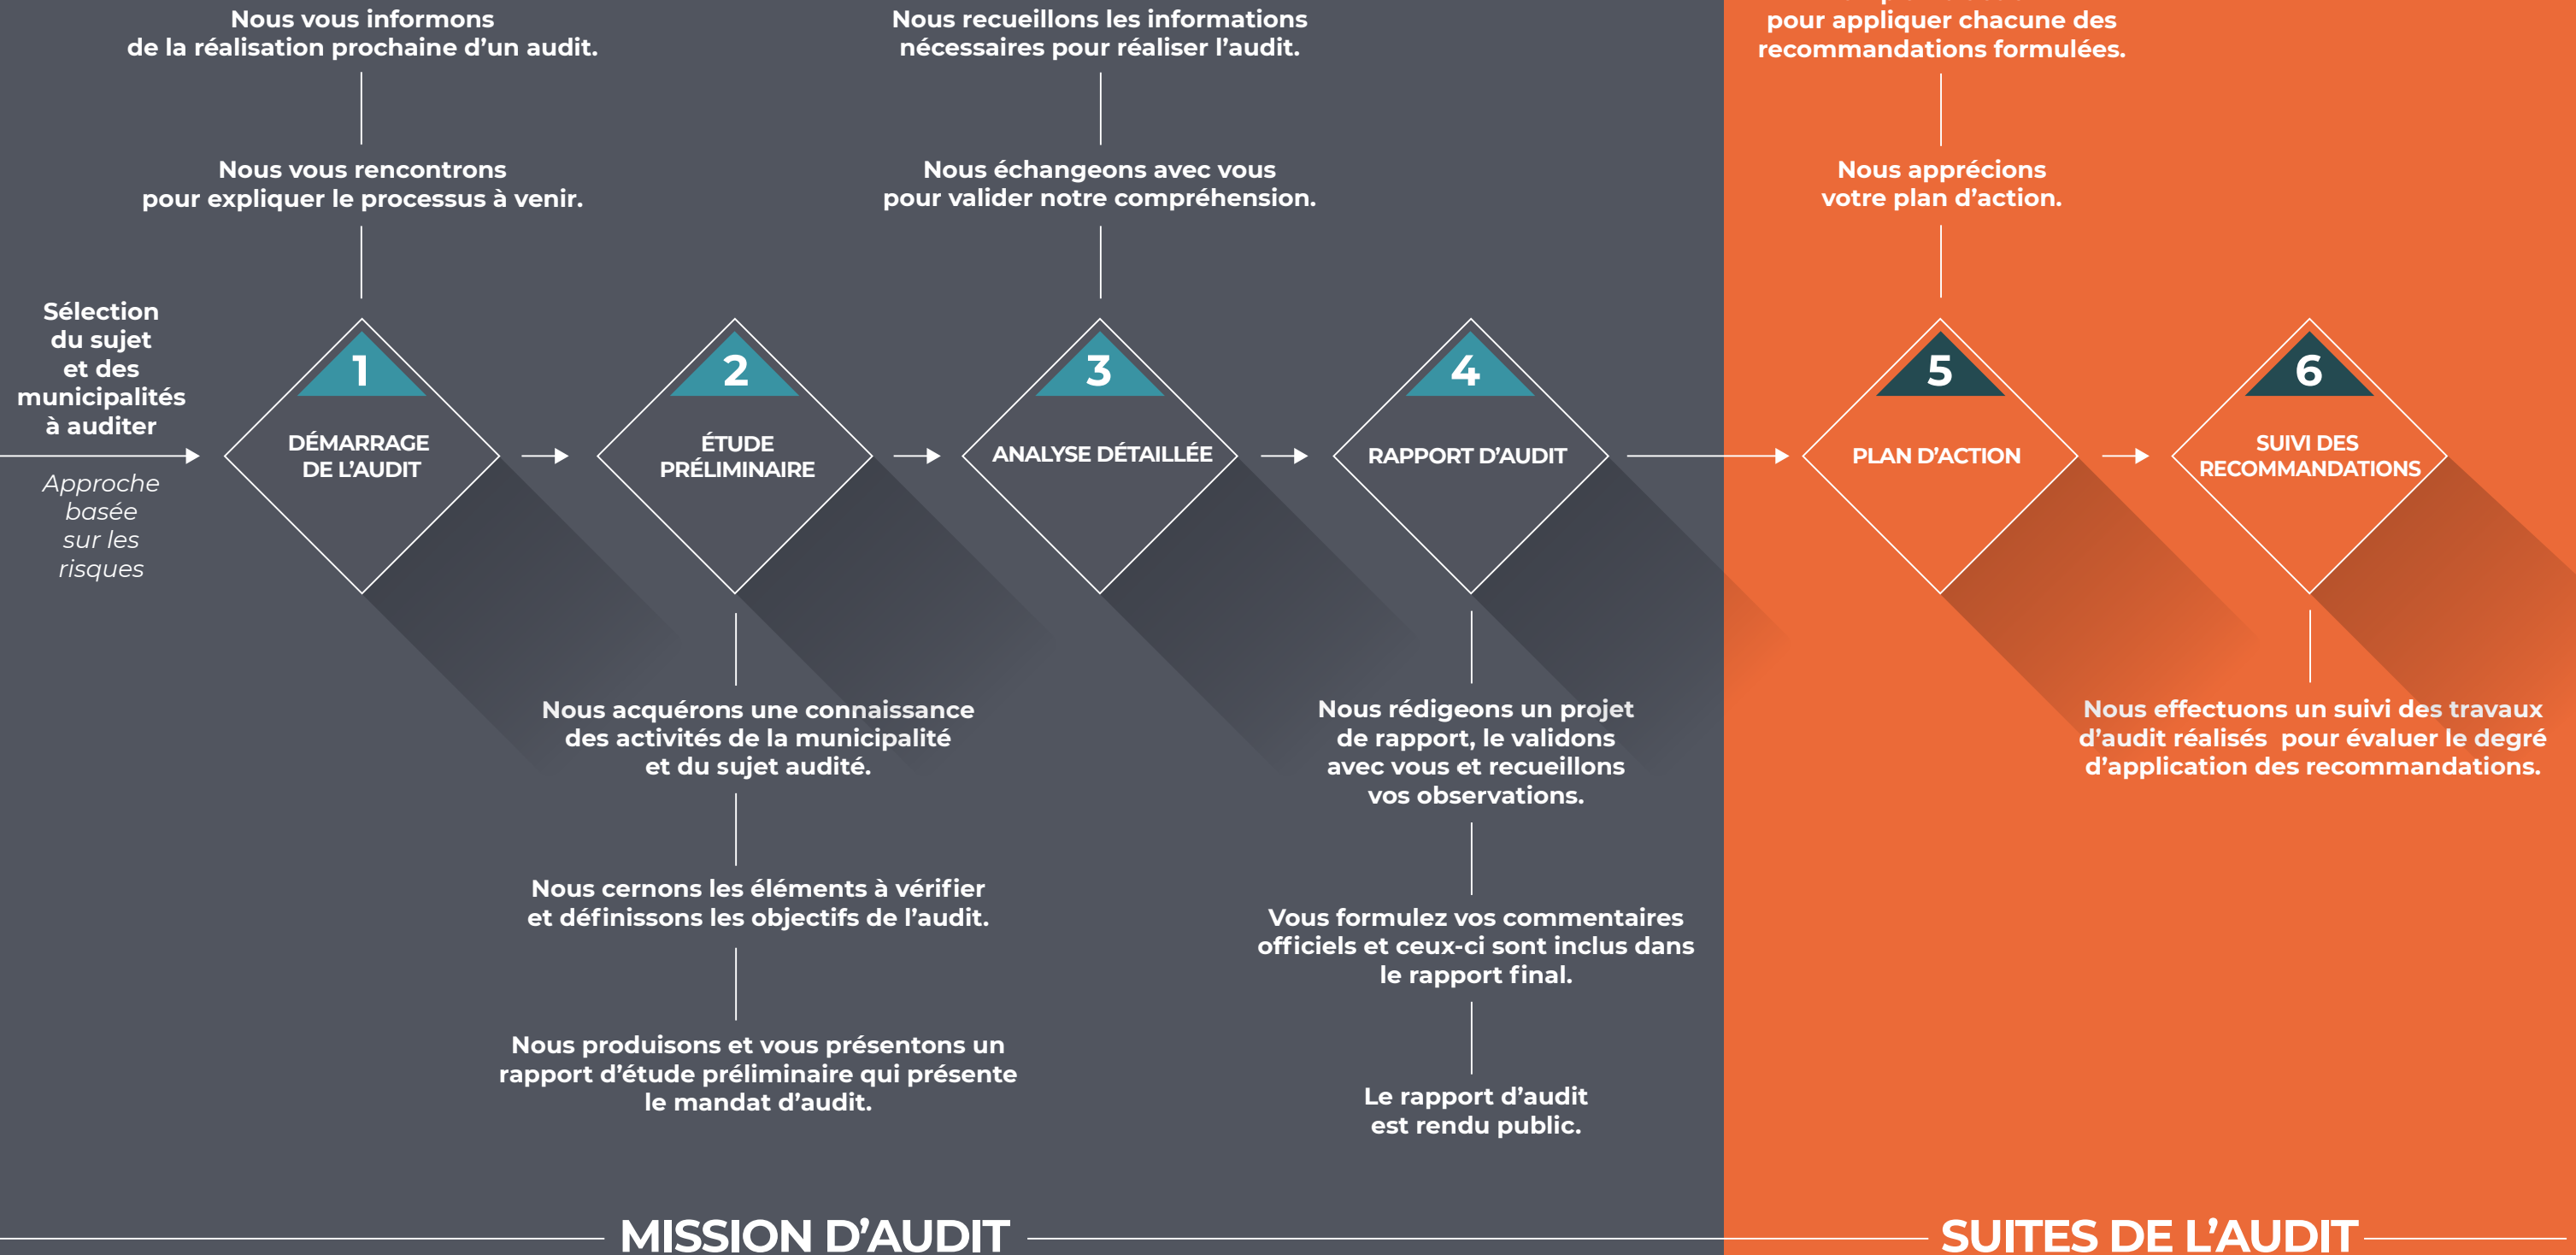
Nous vous informons de la réalisation prochaine d'un audit.

Nous vous rencontrons pour expliquer le processus à venir.

Nous recueillons les informations nécessaires pour réaliser l'audit.

Nous échangeons avec vous pour valider notre compréhension.

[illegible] pour appliquer chacune des recommandations formulées.

Nous apprécions votre plan d'action.

Sélection du sujet et des municipalités à auditer

Approche basée sur les risques

1
DÉMARRAGE DE L'AUDIT

2
ÉTUDE PRÉLIMINAIRE

3
ANALYSE DÉTAILLÉE

4
RAPPORT D'AUDIT

5
PLAN D'ACTION

6
SUIVI DES RECOMMANDATIONS

Nous acquérons une connaissance des activités de la municipalité et du sujet audité.

Nous cernons les éléments à vérifier et définissons les objectifs de l'audit.

Nous produisons et vous présentons un rapport d'étude préliminaire qui présente le mandat d'audit.

Nous rédigeons un projet de rapport, le validons avec vous et recueillons vos observations.

Vous formulez vos commentaires officiels et ceux-ci sont inclus dans le rapport final.

Le rapport d'audit est rendu public.

Nous effectuons un suivi des travaux d'audit réalisés pour évaluer le degré d'application des recommandations.

MISSION D'AUDIT

SUITES DE L'AUDIT